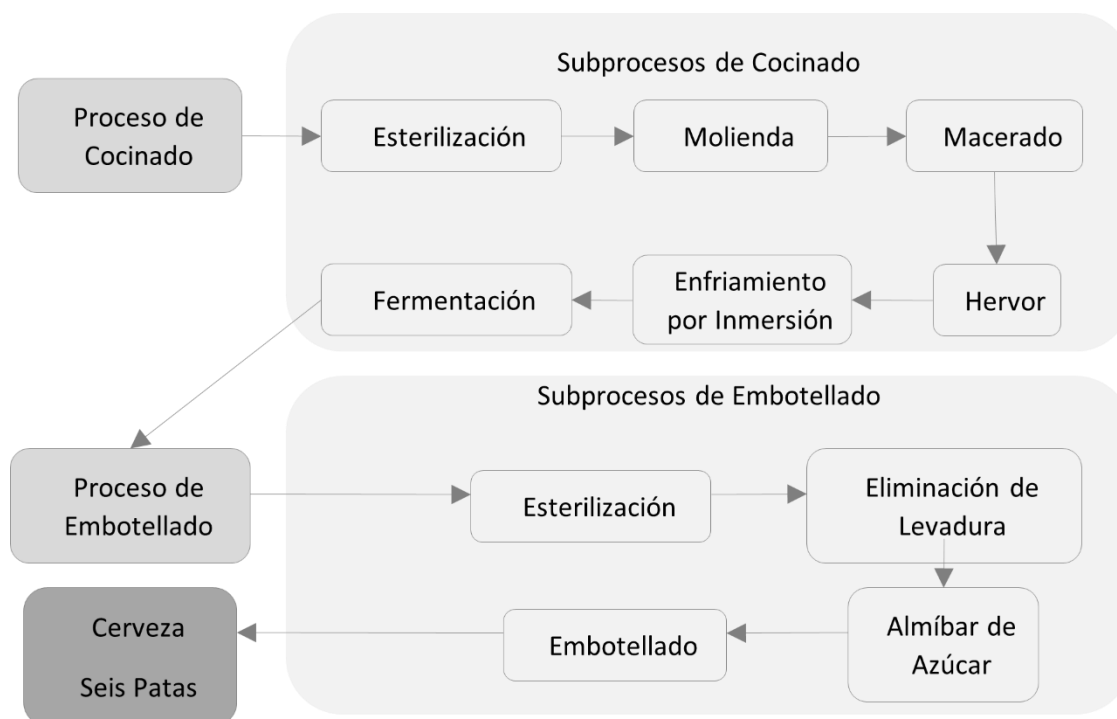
Subprocesos de Cocinado

Proceso de Cocinado

Esterilización

Molienda

Macerado

Hervor

Enfriamiento por Inmersión

Fermentación

Subprocesos de Embotellado

Proceso de Embotellado

Esterilización

Eliminación de Levadura

Almíbar de Azúcar

Embotellado

Cerveza Seis Patas